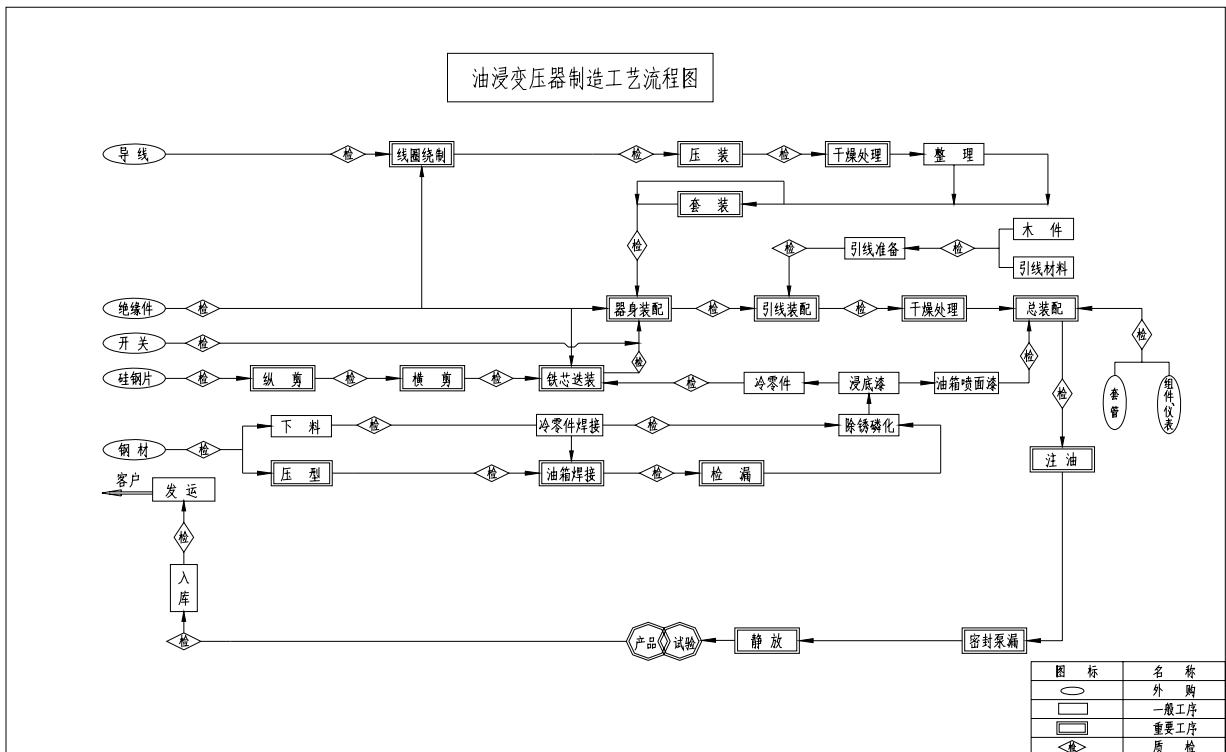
油浸变压器制造工艺流程图

导线
检
线圈绕制
检
压 装
检
干燥处理
整 理
套 装
检
检
引线准备
检
木 件
引线材料
绝缘件
检
器身装配
检
引线装配
检
干燥处理
总装配
检
开 关
检
检
检
硅钢片
检
纵 剪
检
横 剪
检
铁芯迭装
检
冷零件
浸底漆
油箱喷面漆
检
套管
组件、仪表
钢 材
检
下 料
检
冷零件焊接
检
除锈磷化
压 型
检
油箱焊接
检
检 漏
注 油
客户
发 运
检
入库
检
产品
试验
静 放
密封泵漏

| 图 标 | 名 称 |
|---|---|
| | 外 购 |
| | 一般工序 |
| | 重要工序 |
| 检 | 质 检 |